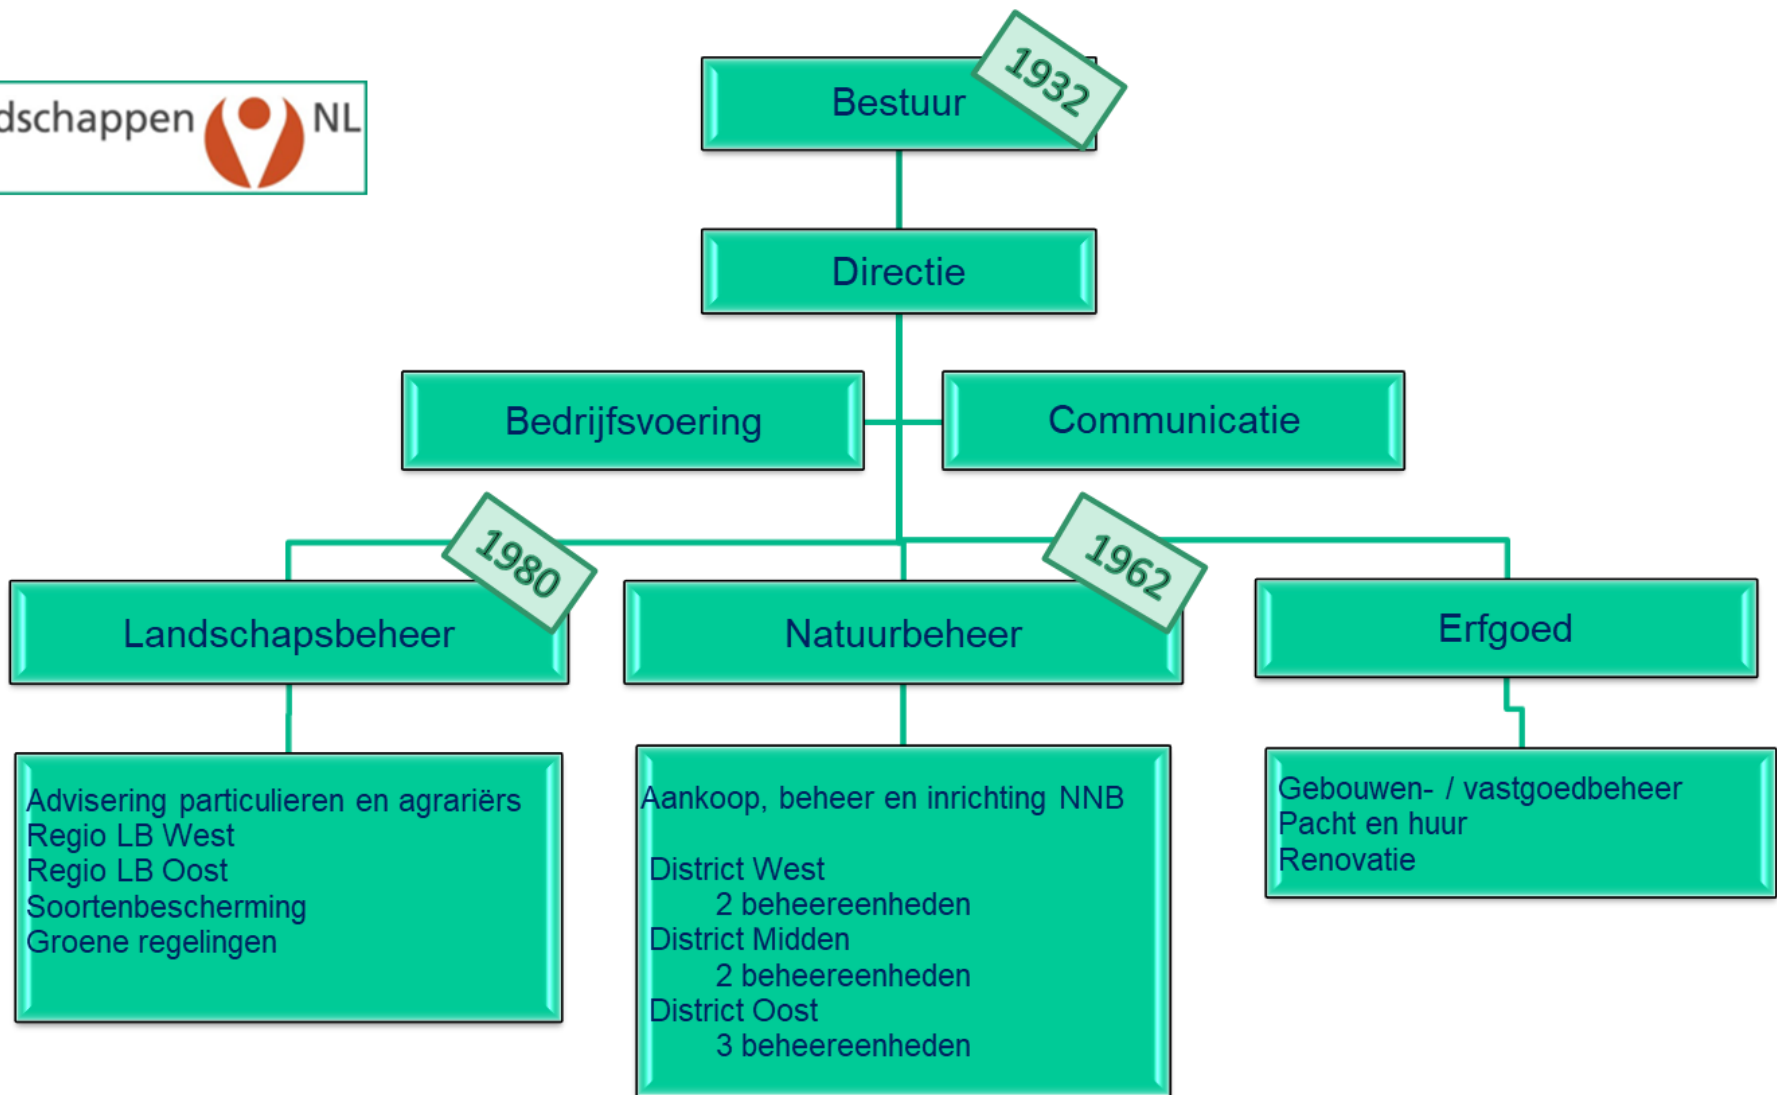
dschappen NL

Bestuur

1932

Directie

Bedrijfsvoering

Communicatie

1980

1962

Landschapsbeheer

Natuurbeheer

Erfgoed

Advisering particulieren en agrariërs
Regio LB West
Regio LB Oost
Soortenbescherming
Groene regelingen

Aankoop, beheer en inrichting NNB

District West
2 beheereenheden
District Midden
2 beheereenheden
District Oost
3 beheereenheden

Gebouwen- / vastgoedbeheer
Pacht en huur
Renovatie